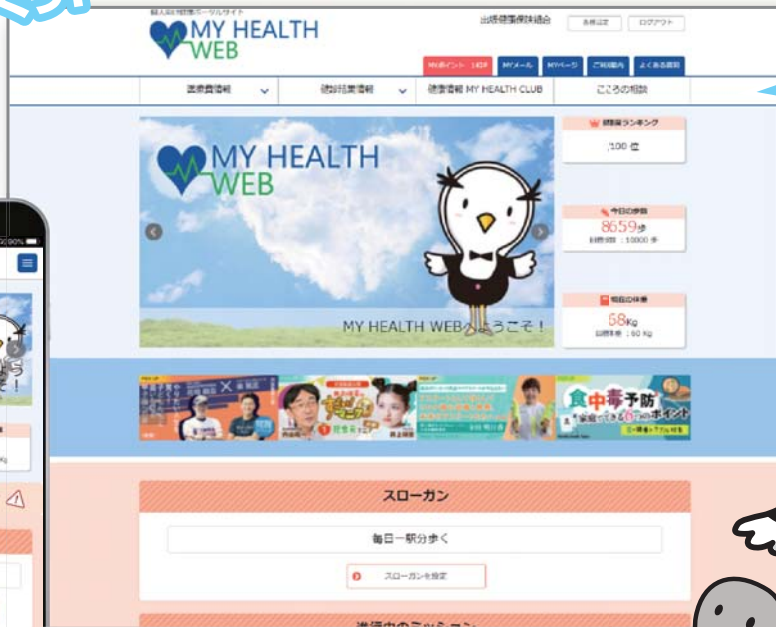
個人向け健康ポータルサイト
MY HEALTH WEB
出版健康保険組合
各種設定
ログアウト
MYポイント 14pt
MYメール
MYページ
ご利用案内
よくある質問
医療費情報
健診結果情報
健康情報 MY HEALTH CLUB
こころの相談
MY HEALTH WEB
MY HEALTH WEBへようこそ！
健康ランキング
100 位
今日の歩数
8659歩
目標歩数：10000 歩
現在の体重
68Kg
目標体重：60 Kg
食中毒予防
ポイント
スローガン
毎日一駅分歩く
スローガンを設定
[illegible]